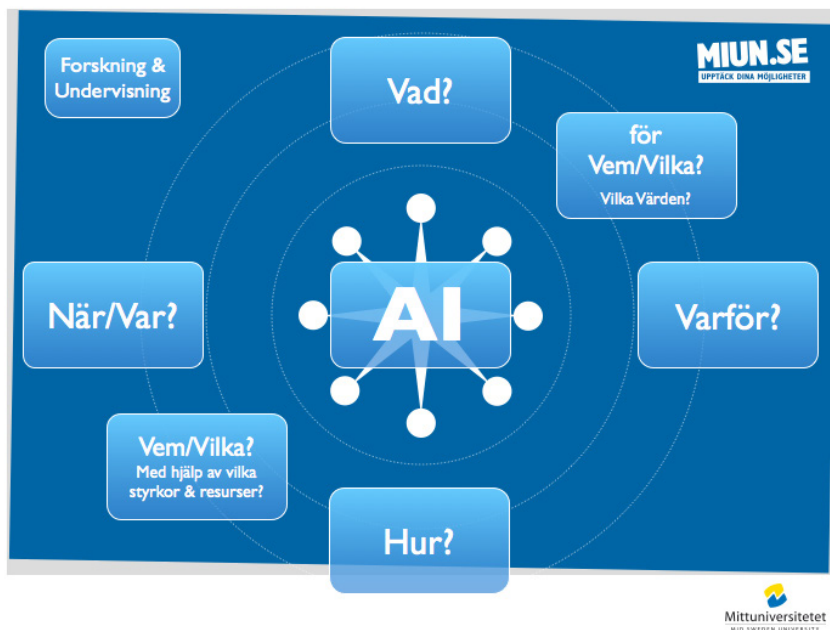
Forskning & Undervisning

Vad?

MIUN.SE
UPPTÄCK DINA MÖJLIGHETER

för
Vem/Vilka?
Vilka Värden?

AI

När/Var?

Varför?

Vem/Vilka?
Med hjälp av vilka styrkor & resurser?

Hur?

Mittuniversitetet
MID SWEDEN UNIVERSITY